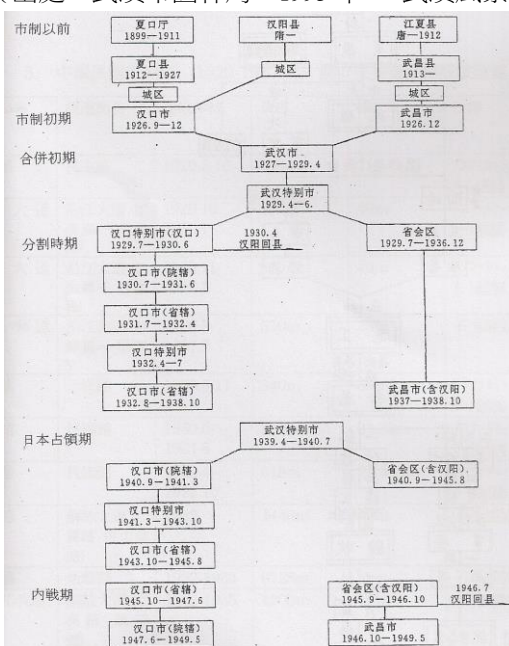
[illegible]

市制以前

夏口厅
1899—1911

汉阳县
隋—

江夏县
唐—1912

夏口县
1912—1927

城区

武昌县
1913—

城区

城区

市制初期

汉口市
1926.9—12

武昌市
1926.12

合併初期

武汉市
1927—1929.4

武汉特别市
1929.4—6.

分割時期

汉口特别市(汉口)
1929.7—1930.6

1930.4
汉阳回县

省会区
1929.7—1936.12

汉口市(院辖)
1930.7—1931.6

汉口市(省辖)
1931.7—1932.4

汉口特别市
1932.4—7

汉口市(省辖)
1932.8—1938.10

武昌市(含汉阳)
1937—1938.10

日本占領期

武汉特别市
1939.4—1940.7

汉口市(院辖)
1940.9—1941.3

省会区(含汉阳)
1940.9—1945.8

汉口特别市
1941.3—1943.10

汉口市(省辖)
1943.10—1945.8

内戦期

汉口市(省辖)
1945.10—1947.6

省会区(含汉阳)
1945.9—1946.10

1946.7
汉阳回县

汉口市(院辖)
1947.6—1949.5

武昌市
1946.10—1949.5